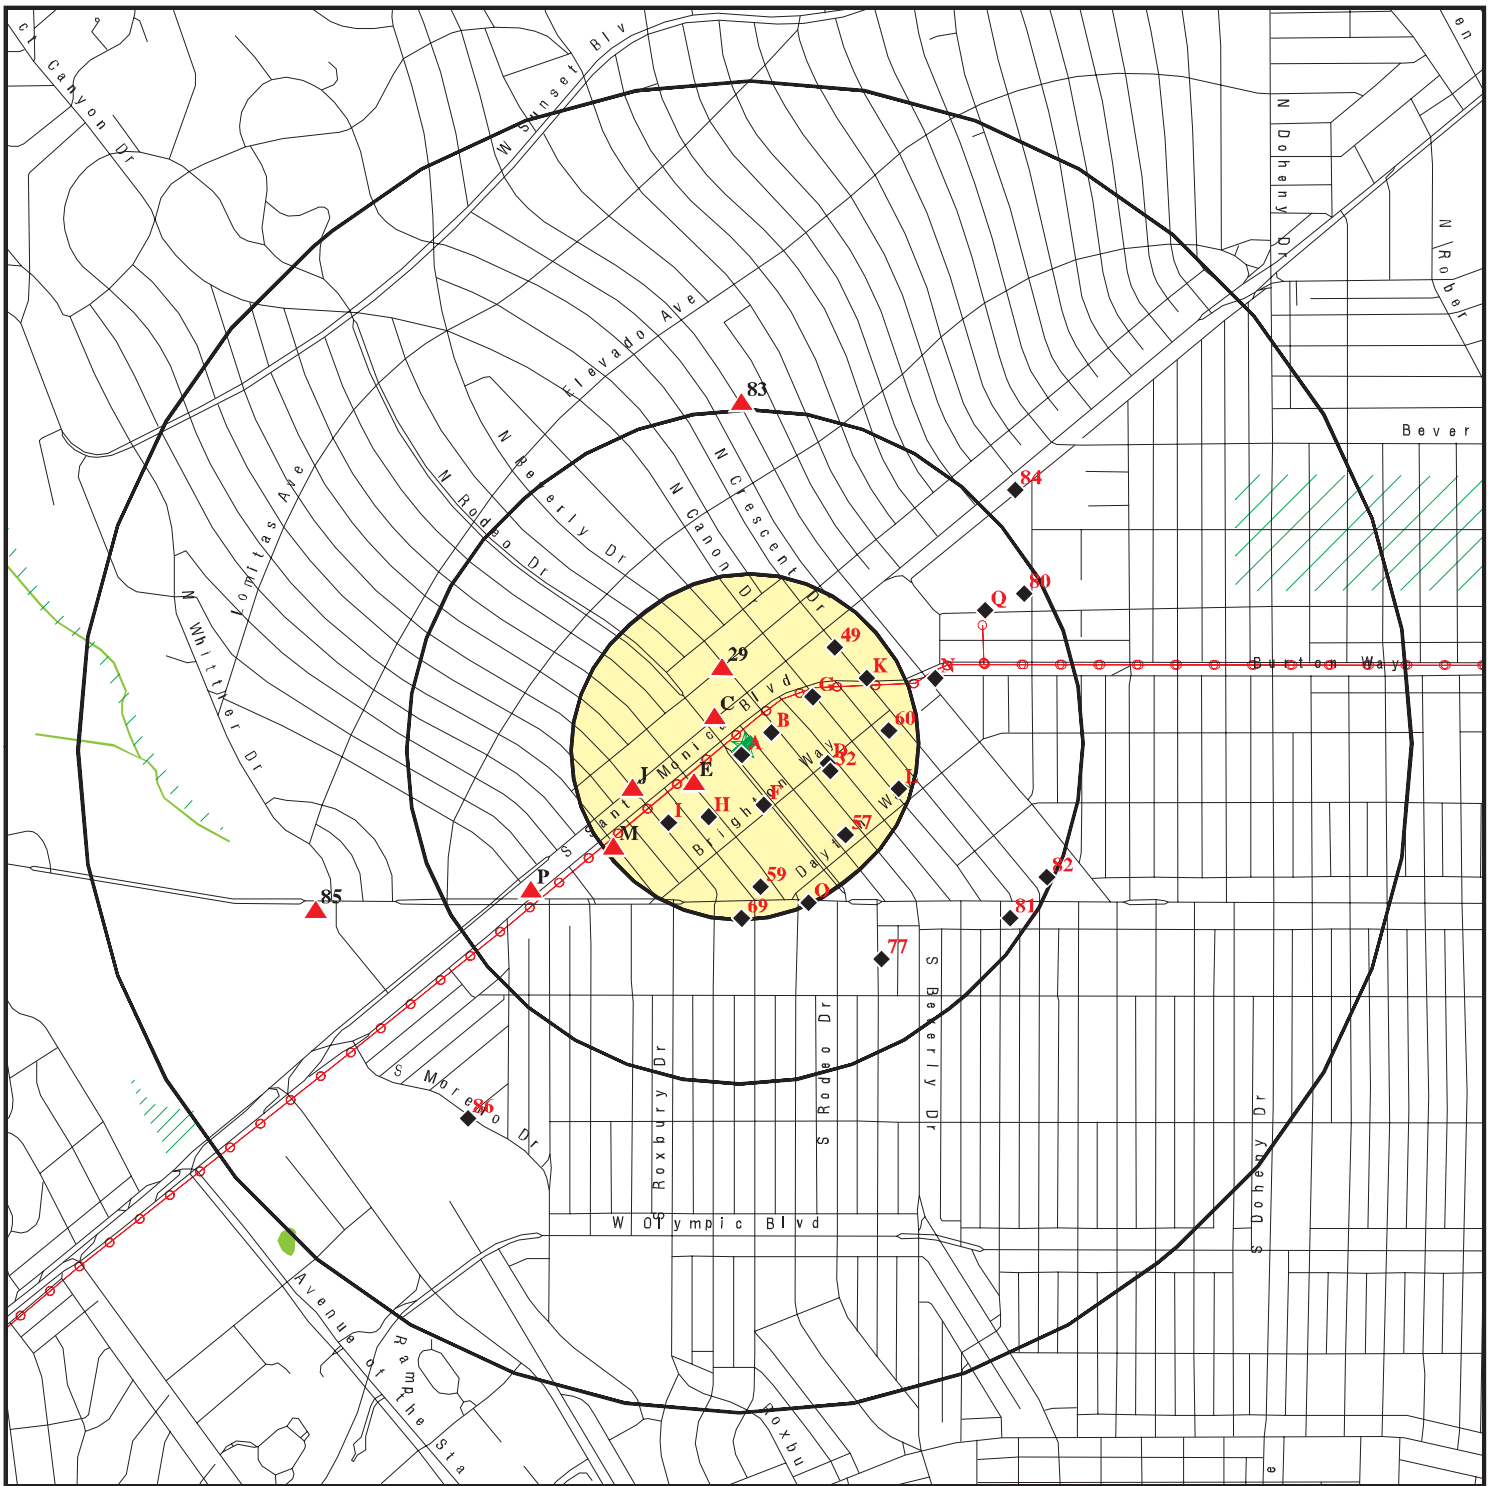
ct Canyon Dr
W Sunset Blv
en
N Doheny Dr
N Rober
Elevado Ave
83
Bever
N Beverly Dr
N Crescent Dr
N Rodeo Dr
N Canon Dr
Yomitas Ave
84
80
Q
N Whittier Dr
49
29
K
N
Burton Way
C
G
60
B
A
D
32
J
Monica Blvd
E
Brighton Way
F
L
I
H
57
M
Sant
Dayton Way
82
P
59
O
85
69
81
77
S Beverly Dr
S Moreno Dr
86
S Roxbury Dr
S Rodeo Dr
S Doheny Dr
W Olympic Blvd
Avenue of the Sta
Ramp
Roxbu
e